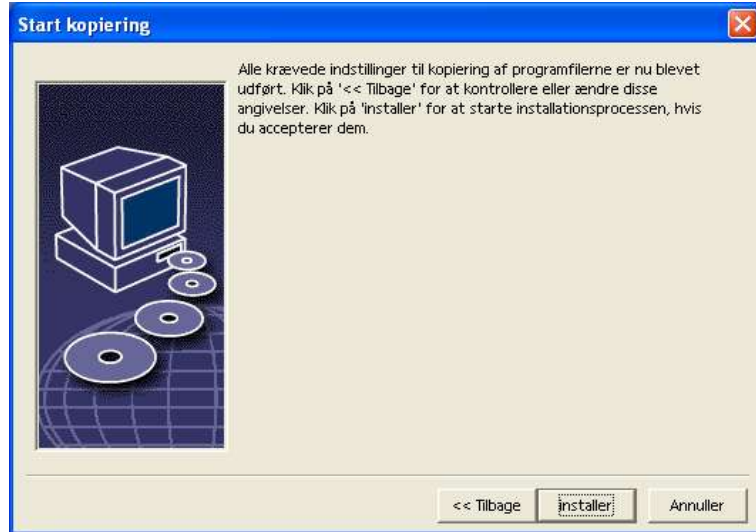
Start kopiering

Alle krævede indstillinger til kopiering af programfilerne er nu blevet udført. Klik på '<< Tilbage' for at kontrollere eller ændre disse angivelser. Klik på 'installer' for at starte installationsprocessen, hvis du accepterer dem.

<< Tilbage | installer | Annuller